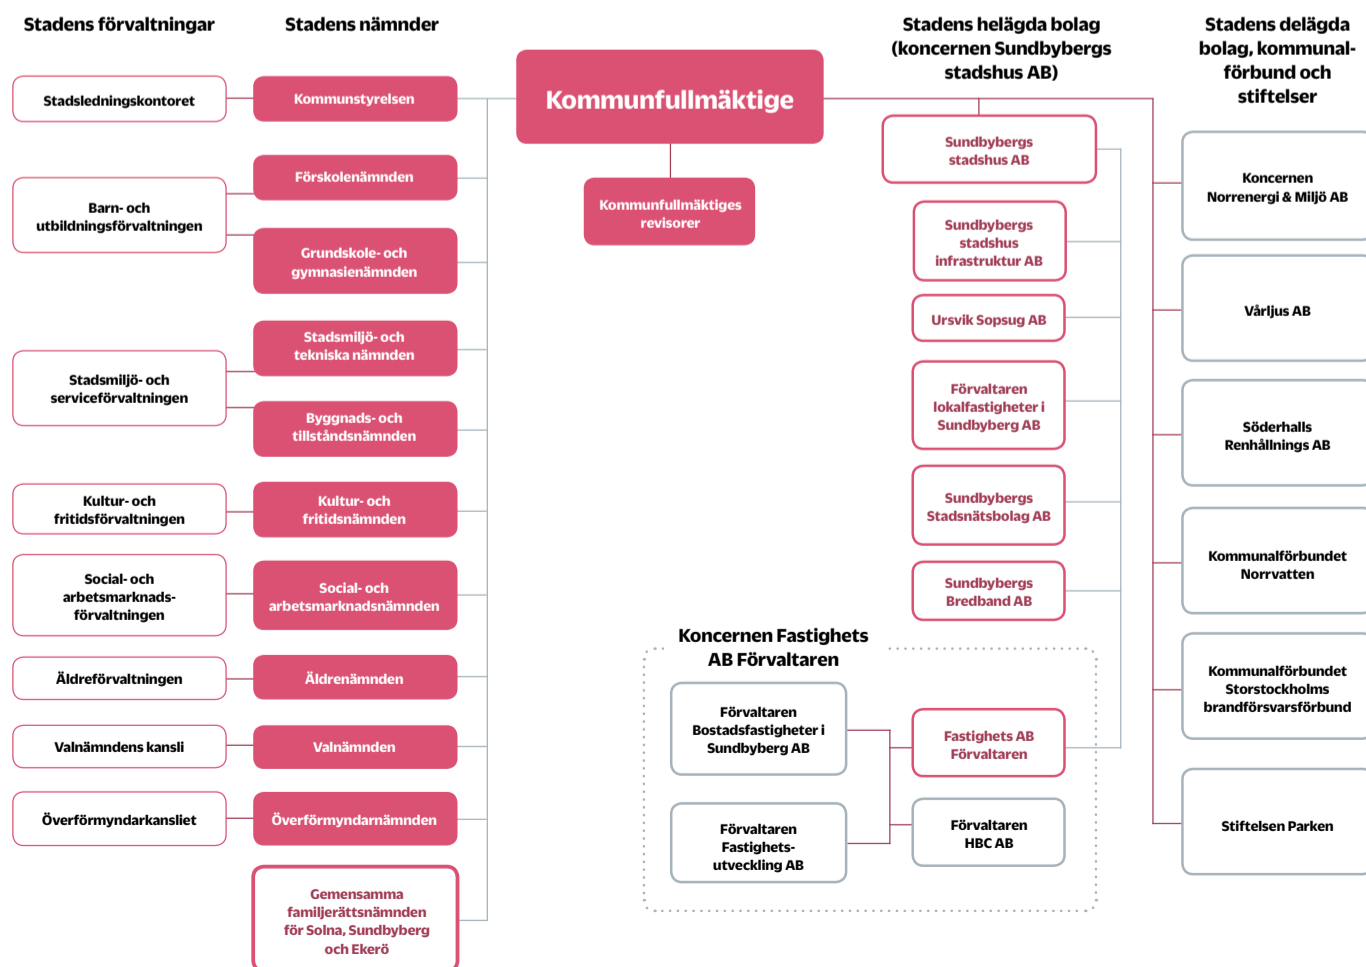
Stadens förvaltningar

Stadens nämnder

Kommunfullmäktige

Stadens helägda bolag (koncernen Sundbybergs stadshus AB)

Stadens delägda bolag, kommunalförbund och stiftelser

Stadsledningskontoret

Kommunstyrelsen

Barn- och utbildningsförvaltningen

Förskolenämnden

Grundskole- och gymnasienämnden

Stadsmiljö- och serviceförvaltningen

Stadsmiljö- och tekniska nämnden

Byggnads- och tillståndsnämnden

Kultur- och fritidsförvaltningen

Kultur- och fritidsnämnden

Social- och arbetsmarknads-förvaltningen

Social- och arbetsmarknadsnämnden

Äldreförvaltningen

Äldrenämnden

Valnämndens kansli

Valnämnden

Överförmyndarkansliet

Överförmyndarnämnden

Gemensamma familjerättsnämnden för Solna, Sundbyberg och Ekerö

Kommunfullmäktiges revisorer

Sundbybergs stadshus AB

Sundbybergs stadshus infrastruktur AB

Ursvik Sopsug AB

Förvaltaren lokalfastigheter i Sundbyberg AB

Sundbybergs Stadsnätsbolag AB

Sundbybergs Bredband AB

Koncernen Fastighets AB Förvaltaren

Förvaltaren Bostadsfastigheter i Sundbyberg AB

Fastighets AB Förvaltaren

Förvaltaren Fastighets-utveckling AB

Förvaltaren HBC AB

Koncernen Norrenergi & Miljö AB

Vårljus AB

Söderhalls Renhållnings AB

Kommunalförbundet Norrvatten

Kommunalförbundet Storstockholms brandförsvarsförbund

Stiftelsen Parken